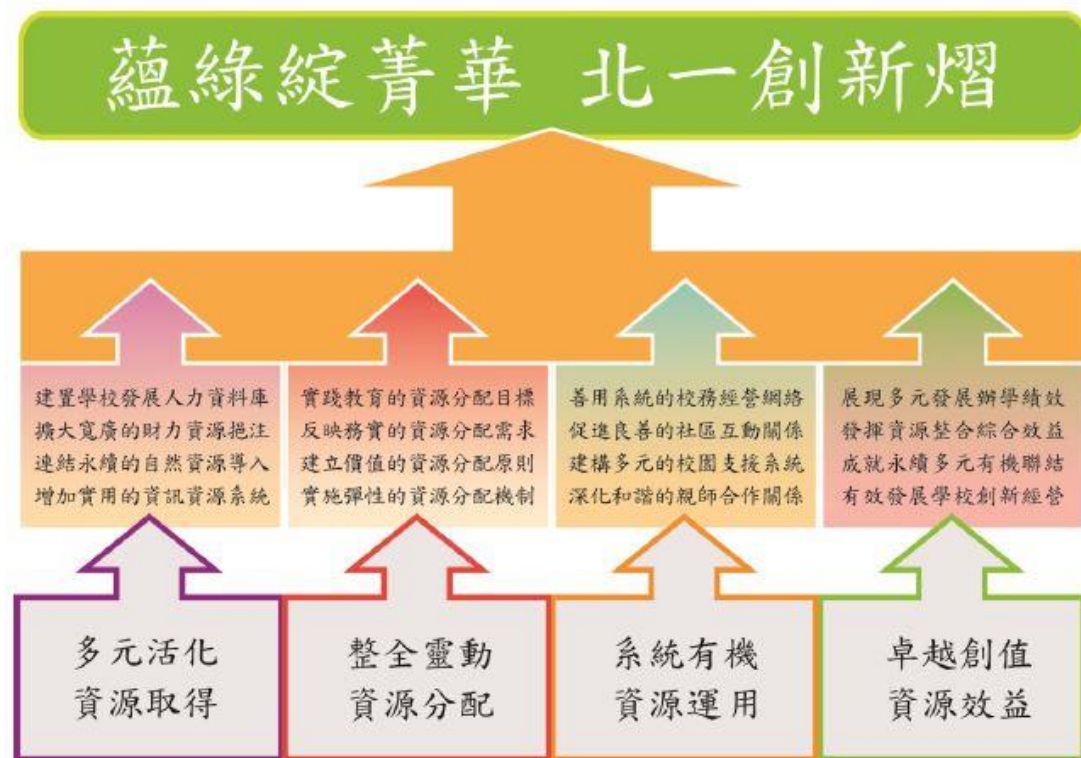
蘊綠綻菁華 北一創新熠

建置學校發展人力資料庫
擴大寬廣的財力資源挹注
連結永續的自然資源導入
增加實用的資訊資源系統

實踐教育的資源分配目標
反映務實的資源分配需求
建立價值的資源分配原則
實施彈性的資源分配機制

善用系統的校務經營網絡
促進良善的社區互動關係
建構多元的校園支援系統
深化和諧的親師合作關係

展現多元發展辦學績效
發揮資源整合綜合效益
成就永續多元有機聯結
有效發展學校創新經營

多元活化
資源取得

整全靈動
資源分配

系統有機
資源運用

卓越創值
資源效益